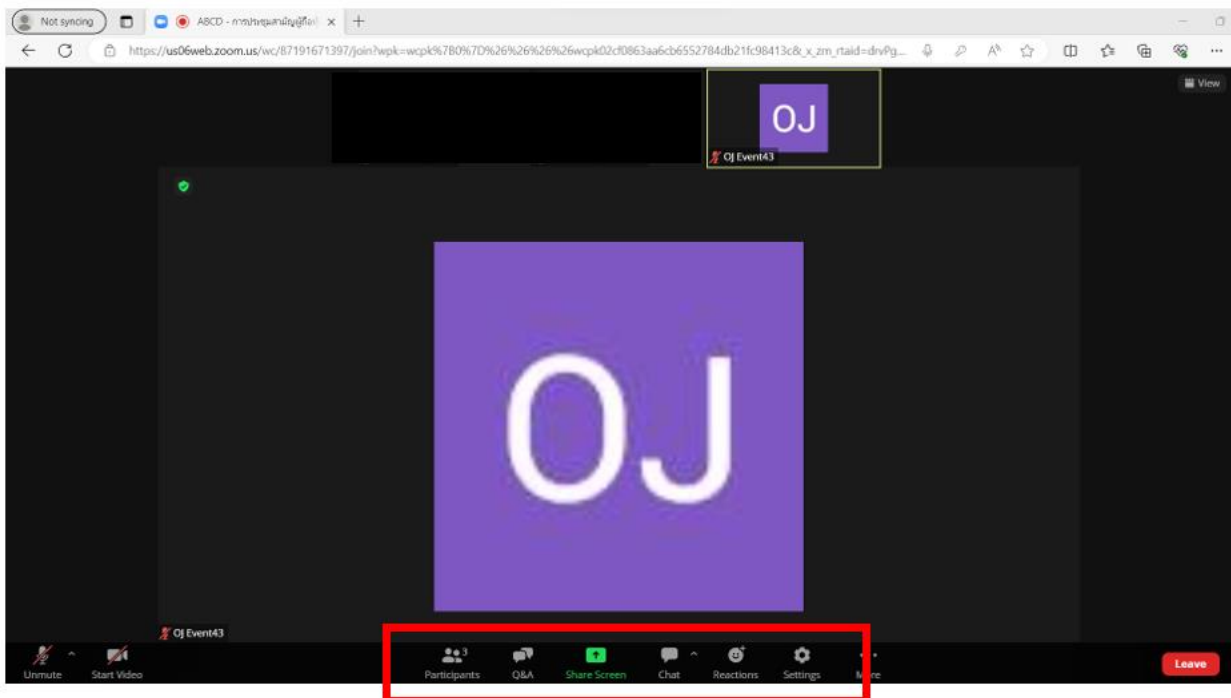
Not syncing

ABCD - การประชุมสามัญผู้ถือ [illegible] ×

https://us06web.zoom.us/wc/87191671397/join?wpk=wcpk%7B0%7D%26%26%26%26wcpk02cf0863aa6cb6552784db21fc98413c&_x_zm_rtaid=drvPg...

View

OJ

OJ Event43

OJ

OJ Event43

Unmute

Start Video

3

Participants

Q&A

Share Screen

Chat

Reactions

Settings

More

Leave